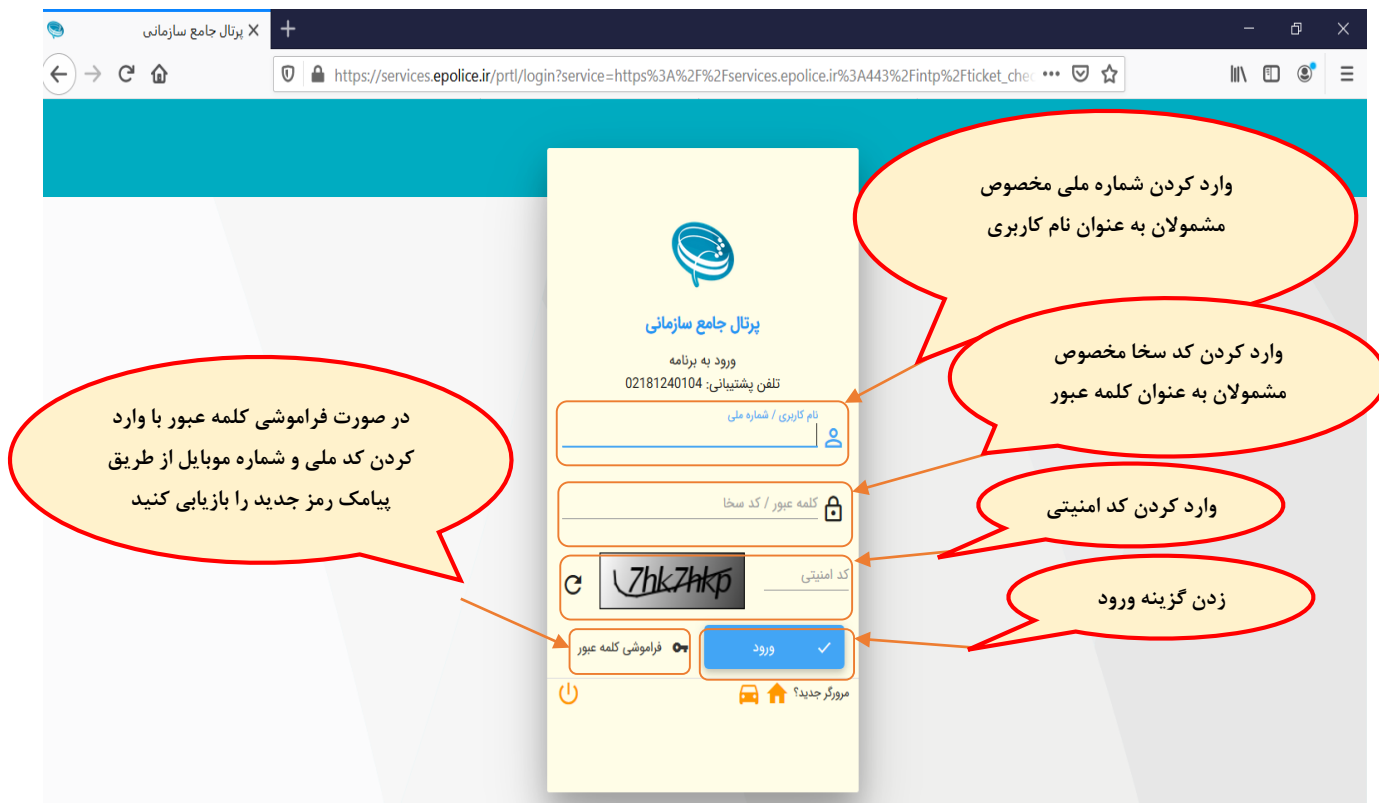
پرتال جامع سازمانی

https://services.epolice.ir/prtl/login?service=https%3A%2F%2Fservices.epolice.ir%3A443%2Fintp%2Fticket_che

پرتال جامع سازمانی

ورود به برنامه

تلفن پشتیبانی: 02181240104

نام کاربری / شماره ملی

کلمه عبور / کد سخا

7hk7hkp

کد امنیتی

ورود

فراموشی کلمه عبور

مرورگر جدید؟

وارد کردن شماره ملی مخصوص مشمولان به عنوان نام کاربری

وارد کردن کد سخا مخصوص مشمولان به عنوان کلمه عبور

وارد کردن کد امنیتی

زدن گزینه ورود

در صورت فراموشی کلمه عبور با وارد کردن کد ملی و شماره موبایل از طریق پیامک رمز جدید را بازیابی کنید